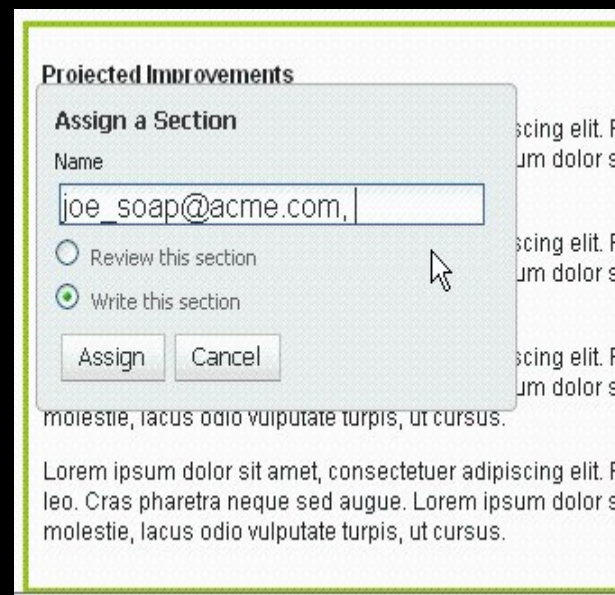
Projected Improvements

Assign a Section

Name

joe_soap@acme.com,

Review this section

Write this section

Assign Cancel

scing elit. F
um dolor s

scing elit. F
um dolor s

scing elit. F
um dolor s
molestie, lacus odio vulputate turpis, ut cursus.

Lorem ipsum dolor sit amet, consectetuer adipiscing elit. F leo. Cras pharetra neque sed augue. Lorem ipsum dolor s molestie, lacus odio vulputate turpis, ut cursus.